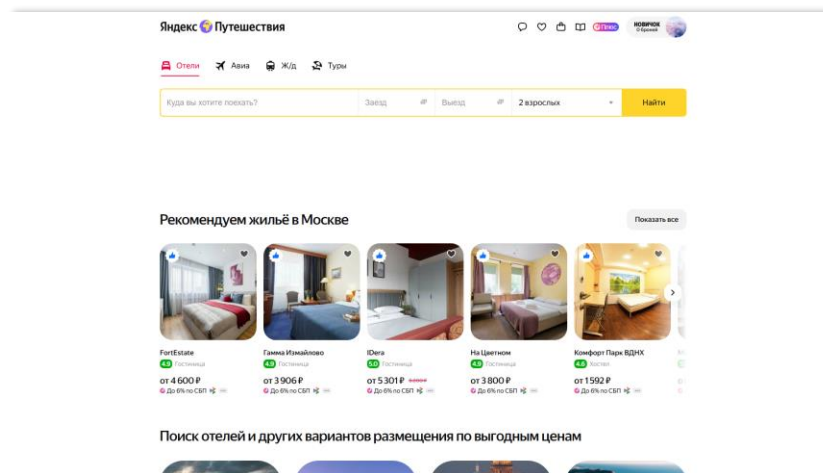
Яндекс Путешествия

Плюс

НОВИЧОК

Отели Авиа Ж/д Туры

Куда вы хотите поехать?

Заезд

Выезд

2 взрослых

Найти

Рекомендуем жильё в Москве

Показать все

FortEstate
4.5 Гостиница
от 4 600 ₽
До 6% по СБП

Гамма Измайлово
4.9 Гостиница
от 3 906 ₽
До 6% по СБП

IDera
5.0 Гостиница
от 5 301 ₽ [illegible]
До 6% по СБП

На Цветном
4.9 Гостиница
от 3 800 ₽
До 6% по СБП

Комфорт Парк ВДНХ
4.6 Хостел
от 1 592 ₽
До 6% по СБП

Поиск отелей и других вариантов размещения по выгодным ценам